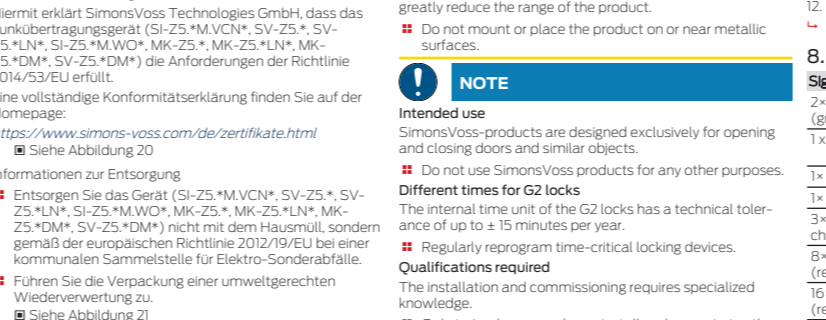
iermit erklärt SimonsVoss Technologies GmbH, dass das unkübertragungsgerät (SI-Z5.*M.VCN*, SV-Z5.*, SV-5.*LN*, SI-Z5.*M.WO*, MK-Z5.*, MK-Z5.*LN*, MK-5.*DM*, SV-Z5.*DM*) die Anforderungen der Richtlinie 014/53/EU erfüllt.

ine vollständige Konformitätserklärung finden Sie auf der omepage:

ttps://www.simons-voss.com/de/zertifikate.html

▣ Siehe Abbildung 20

nformationen zur Entsorgung

Entsorgen Sie das Gerät (SI-Z5.*M.VCN*, SV-Z5.*, SV-Z5.*LN*, SI-Z5.*M.WO*, MK-Z5.*, MK-Z5.*LN*, MK-Z5.*DM*, SV-Z5.*DM*) nicht mit dem Hausmüll, sondern gemäß der europäischen Richtlinie 2012/19/EU bei einer kommunalen Sammelstelle für Elektro-Sonderabfälle.

Führen Sie die Verpackung einer umweltgerechten Wiederverwertung zu.

▣ Siehe Abbildung 21

greatly reduce the range of the product.

Do not mount or place the product on or near metallic surfaces.

NOTE

Intended use

SimonsVoss-products are designed exclusively for opening and closing doors and similar objects.

Do not use SimonsVoss products for any other purposes.

Different times for G2 locks

The internal time unit of the G2 locks has a technical tolerance of up to ± 15 minutes per year.

Regularly reprogram time-critical locking devices.

Qualifications required

The installation and commissioning requires specialized knowledge.

12.

8.

Slg

2×
(g

1 x

1×

1×

3×
ch

8×
(re

16
(re